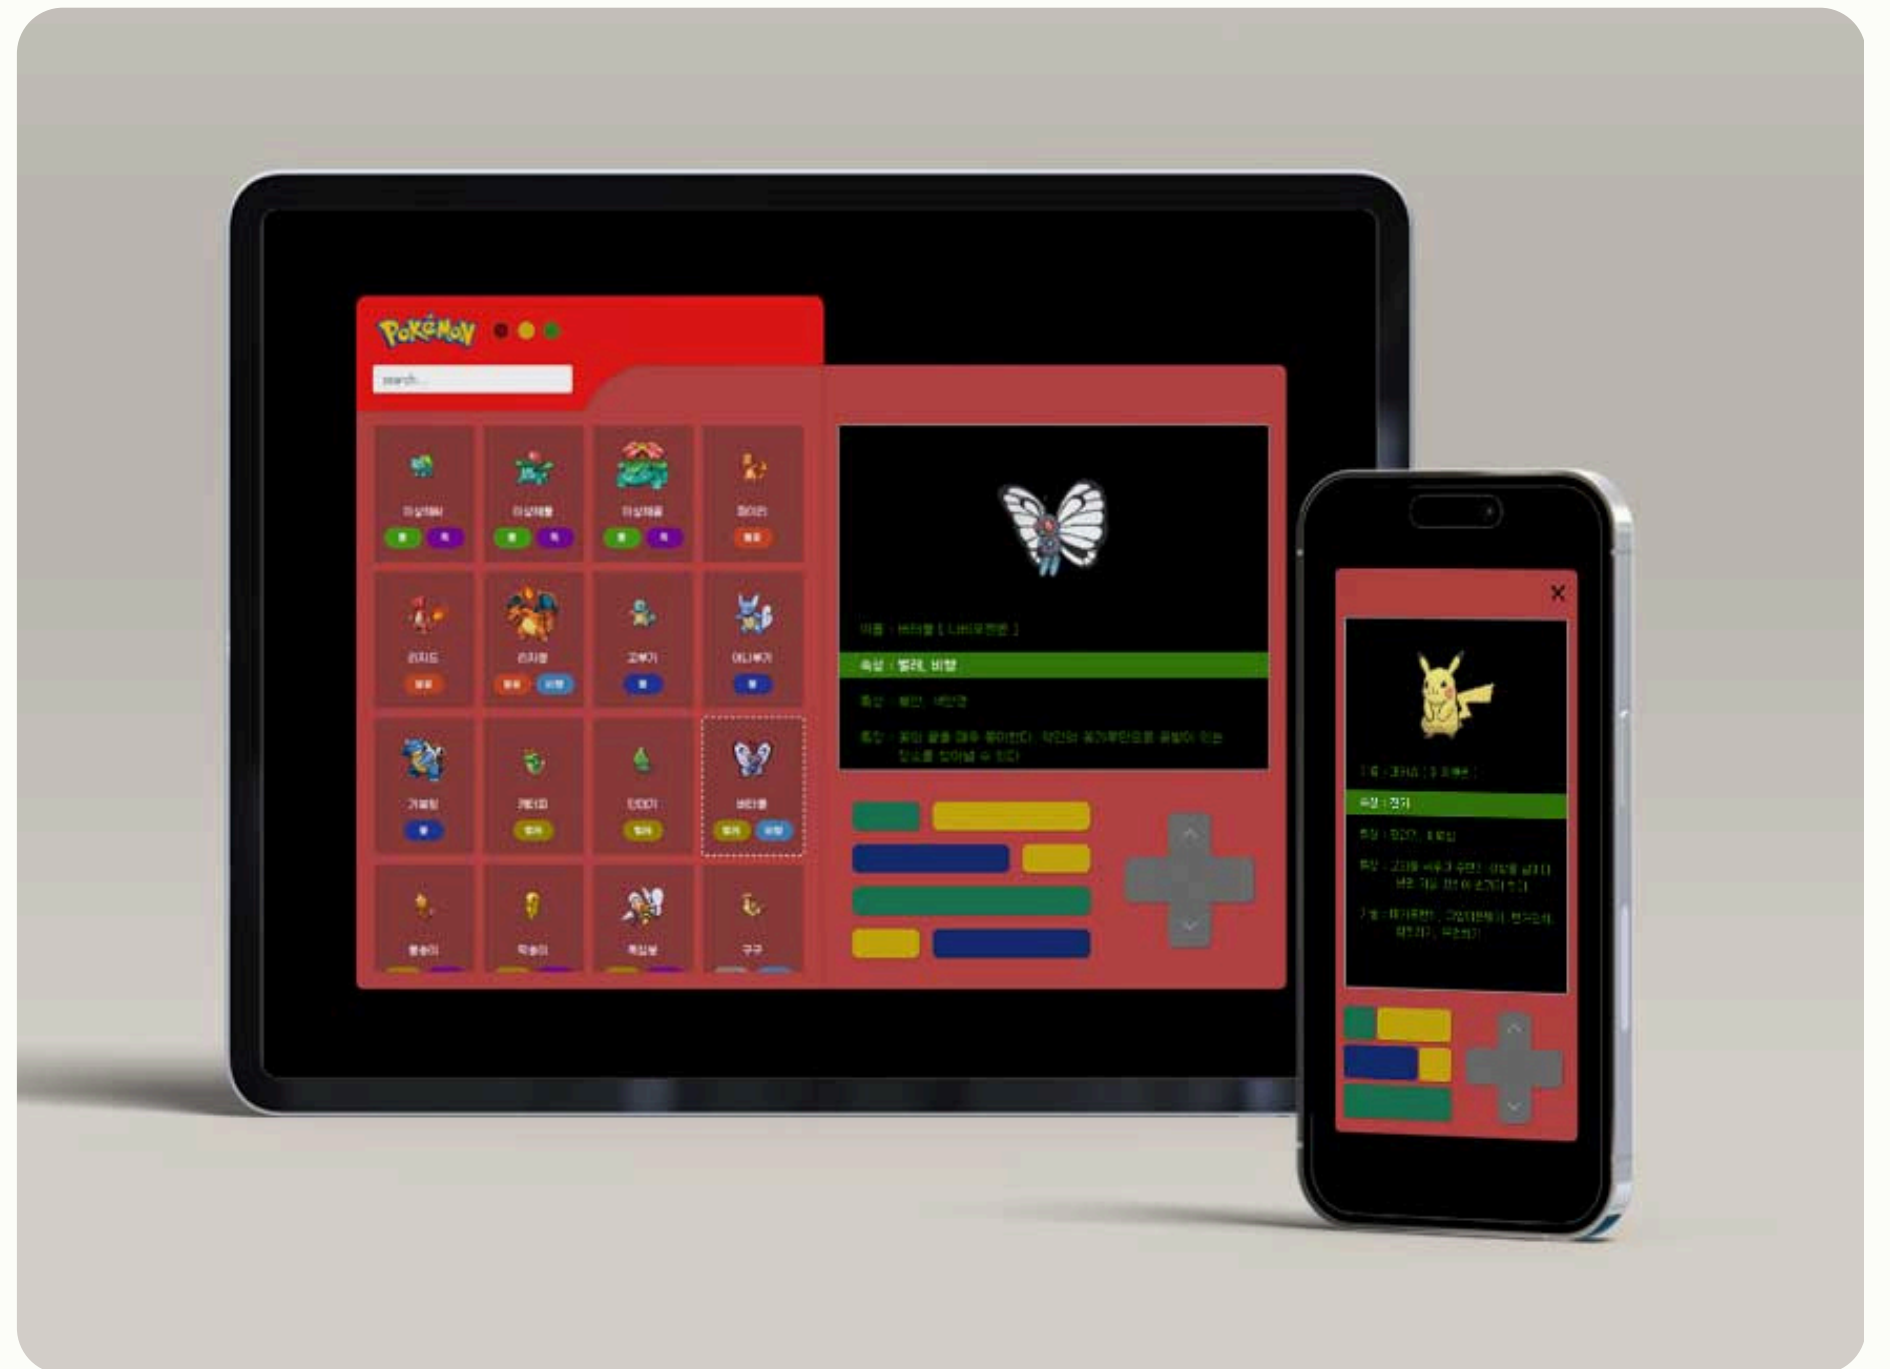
Pokémon

search...

이상해씨
풀 독

이상해풀
풀 독

이상해꽃
풀 독

파이리
불꽃

리자드
불꽃

리자몽
불꽃 비행

꼬부기
물

어니부기
물

거북왕
물

캐터피
벌레

단데기
벌레

버터플
벌레 비행

뿔충이

딱충이

독침붕

구구

이름 : 버터플 [ 나비포켓몬 ]

속성 : 벌레, 비행

특성 : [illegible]

특징 : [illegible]

×

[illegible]

속성 : 전기

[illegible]